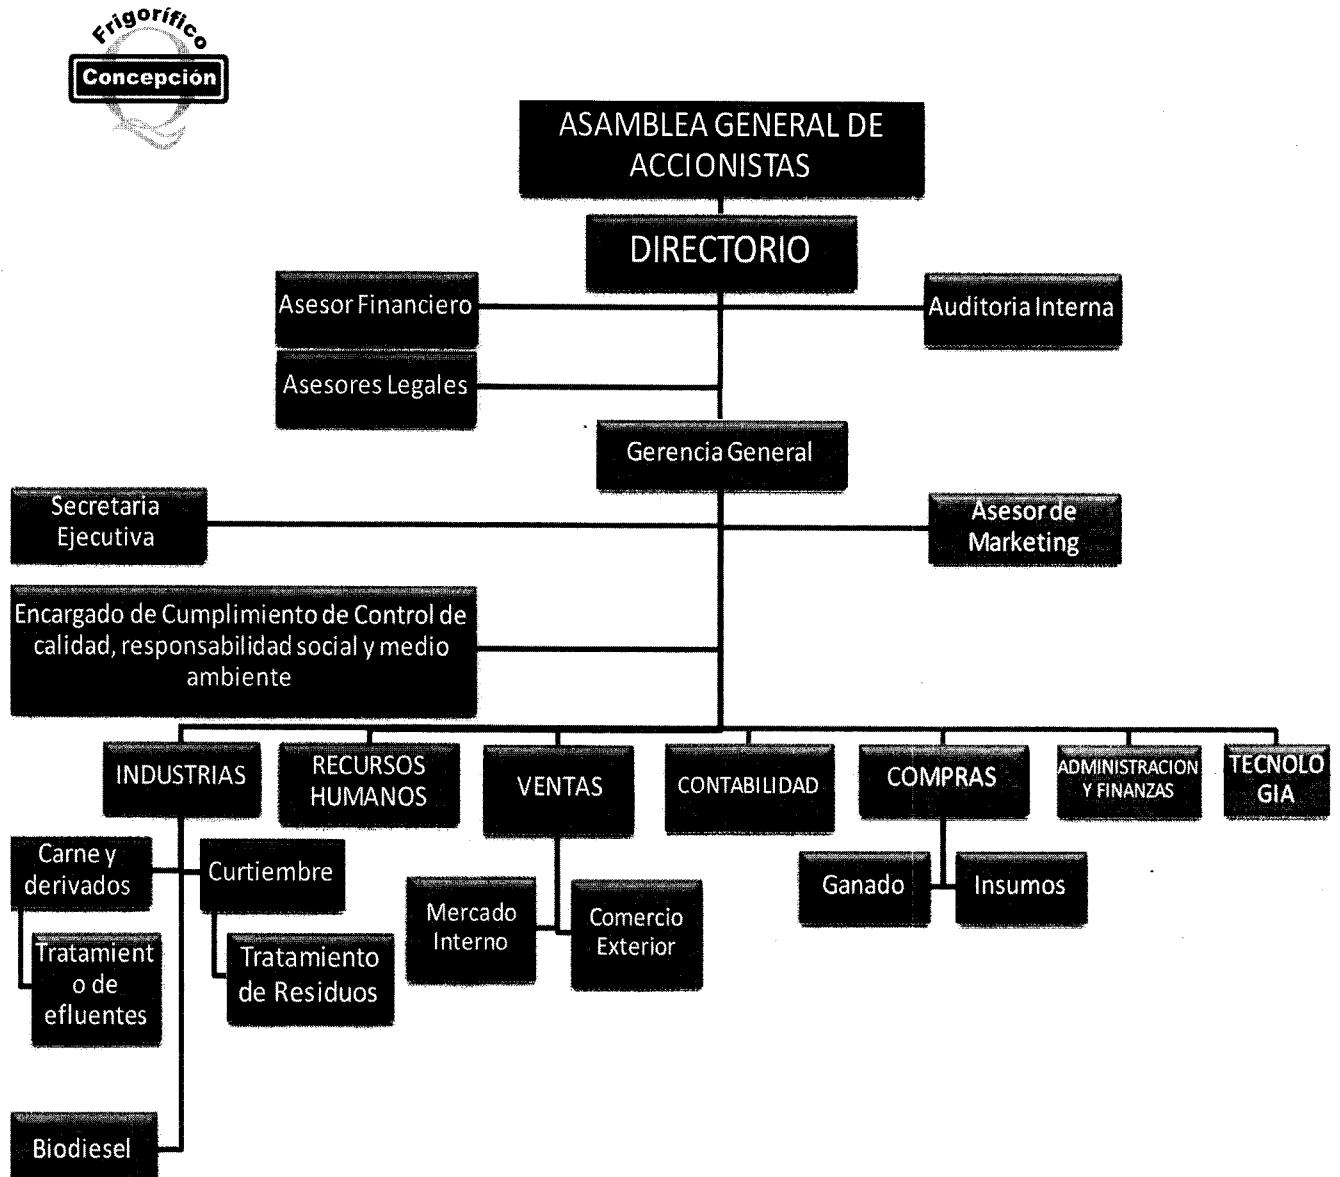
Frigorífico
Concepción

ASAMBLEA GENERAL DE ACCIONISTAS

DIRECTORIO

Asesor Financiero

Auditoria Interna

Asesores Legales

Gerencia General

Secretaria Ejecutiva

Asesor de Marketing

Encargado de Cumplimiento de Control de calidad, responsabilidad social y medio ambiente

INDUSTRIAS

RECURSOS HUMANOS

VENTAS

CONTABILIDAD

COMPRAS

ADMINISTRACION Y FINANZAS

TECNOLO GIA

Carne y derivados

Curtiembre

Tratamient o de efluentes

Tratamiento de Residuos

Mercado Interno

Comercio Exterior

Ganado

Insumos

Biodiesel